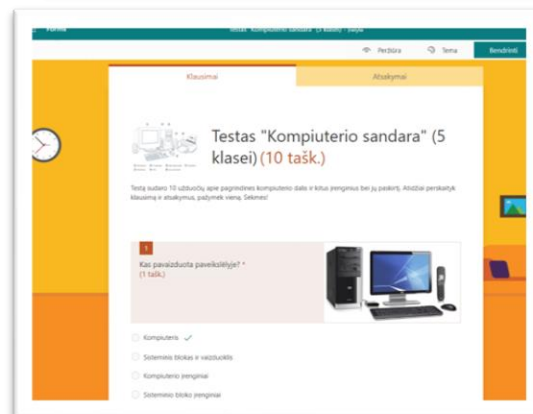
Forms

Testas "Kompiuterio sandara" (5 klasei) - Išsaugota

Peržiūra Tema Bendrinti

Klausimai Atsakymai

Testas "Kompiuterio sandara" (5 klasei) (10 tašk.)

Testą sudaro 10 užduočių apie pagrindines kompiuterio dalis ir kitus įrenginius bei jų paskirtį. Atidžiai perskaityk klausimą ir atsakymus, pažymėk vieną. Sėkmės!

1

Kas pavaizduota paveikslėlyje? *
(1 tašk.)

Kompiuteris ✓

Sisteminis blokas ir vaizduoklis

Kompiuterio įrenginiai

Sisteminio bloko įrenginiai